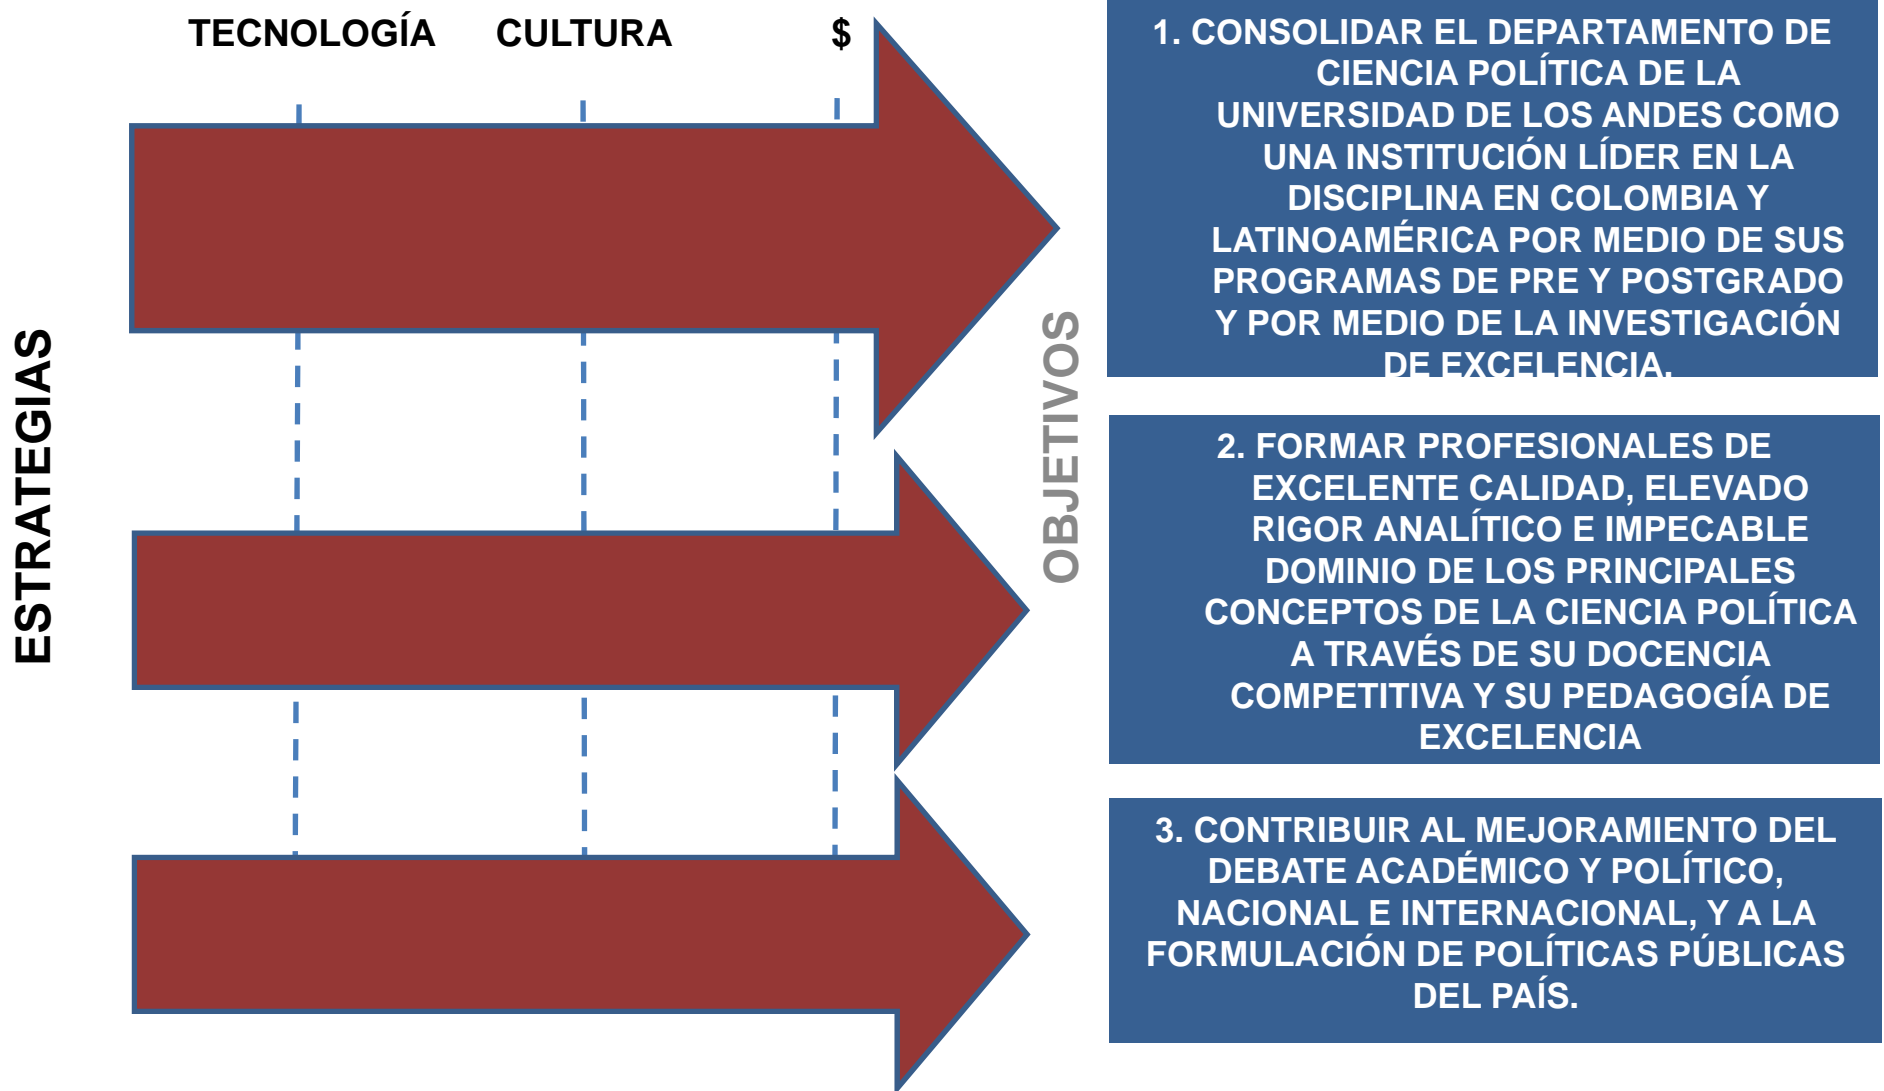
TECNOLOGÍA CULTURA $

ESTRATEGIAS

OBJETIVOS

1. CONSOLIDAR EL DEPARTAMENTO DE CIENCIA POLÍTICA DE LA UNIVERSIDAD DE LOS ANDES COMO UNA INSTITUCIÓN LÍDER EN LA DISCIPLINA EN COLOMBIA Y LATINOAMÉRICA POR MEDIO DE SUS PROGRAMAS DE PRE Y POSTGRADO Y POR MEDIO DE LA INVESTIGACIÓN DE EXCELENCIA.

2. FORMAR PROFESIONALES DE EXCELENTE CALIDAD, ELEVADO RIGOR ANALÍTICO E IMPECABLE DOMINIO DE LOS PRINCIPALES CONCEPTOS DE LA CIENCIA POLÍTICA A TRAVÉS DE SU DOCENCIA COMPETITIVA Y SU PEDAGOGÍA DE EXCELENCIA

3. CONTRIBUIR AL MEJORAMIENTO DEL DEBATE ACADÉMICO Y POLÍTICO, NACIONAL E INTERNACIONAL, Y A LA FORMULACIÓN DE POLÍTICAS PÚBLICAS DEL PAÍS.